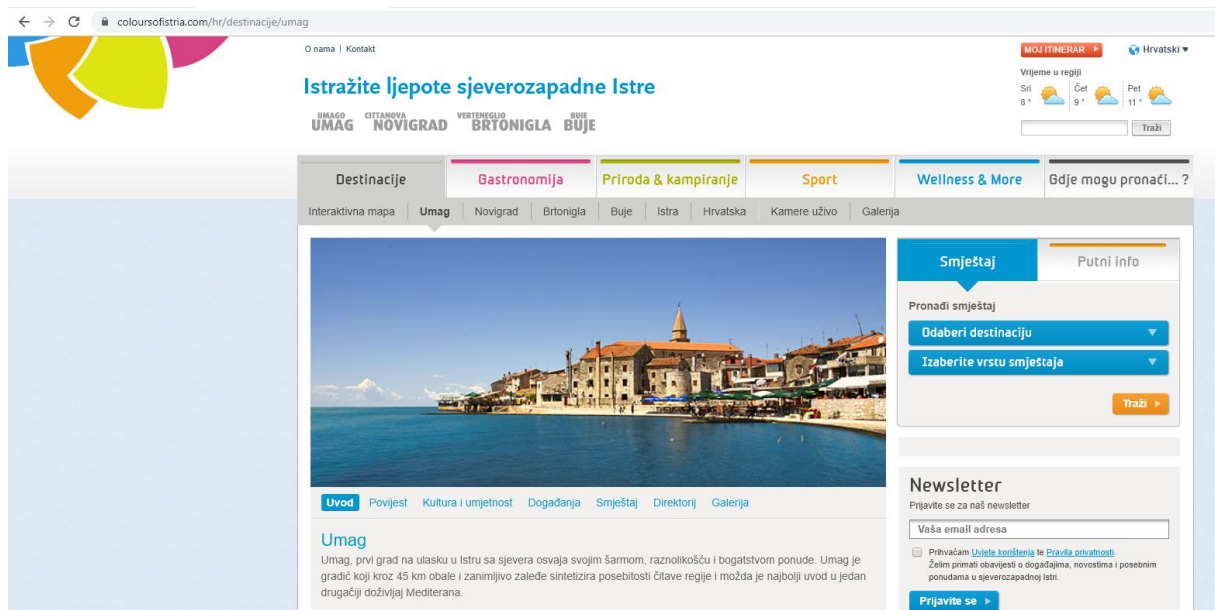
coloursofistria.com/hr/destinacije/umag

O nama | Kontakt

MOJ ITINERAR ▸ Hrvatski ▾

Vrijeme u regiji
Sri 8 ° Čet 9 ° Pet 11 °

Traži

Istražite ljepote sjeverozapadne Istre

UMAGO UMAG CITTANOVA NOVIGRAD VERTENEGLIO BRTONIGLA BUIE BUJE

Destinacije | Gastronomija | Priroda & kampiranje | Sport | Wellness & More | Gdje mogu pronaći... ?

Interaktivna mapa | Umag | Novigrad | Brtonigla | Buje | Istra | Hrvatska | Kamere uživo | Galerija

Smještaj | Putni info

Pronađi smještaj

Odaberi destinaciju

Izaberite vrstu smještaja

Traži ▸

Uvod Povijest Kultura i umjetnost Događanja Smještaj Direktorij Galerija

Umag
Umag, prvi grad na ulasku u Istru sa sjevera osvaja svojim šarmom, raznolikošću i bogatstvom ponude. Umag je gradić koji kroz 45 km obale i zanimljivo zaleđe sintetizira posebitosti čitave regije i možda je najbolji uvod u jedan drugačiji doživljaj Mediterana.

Newsletter
Prijavite se za naš newsletter

Vaša email adresa

Prihvaćam Uvjete korištenja te Pravila privatnosti. Želim primati obavijesti o događajima, novostima i posebnim ponudama u sjeverozapadnoj Istri.

Prijavite se ▸